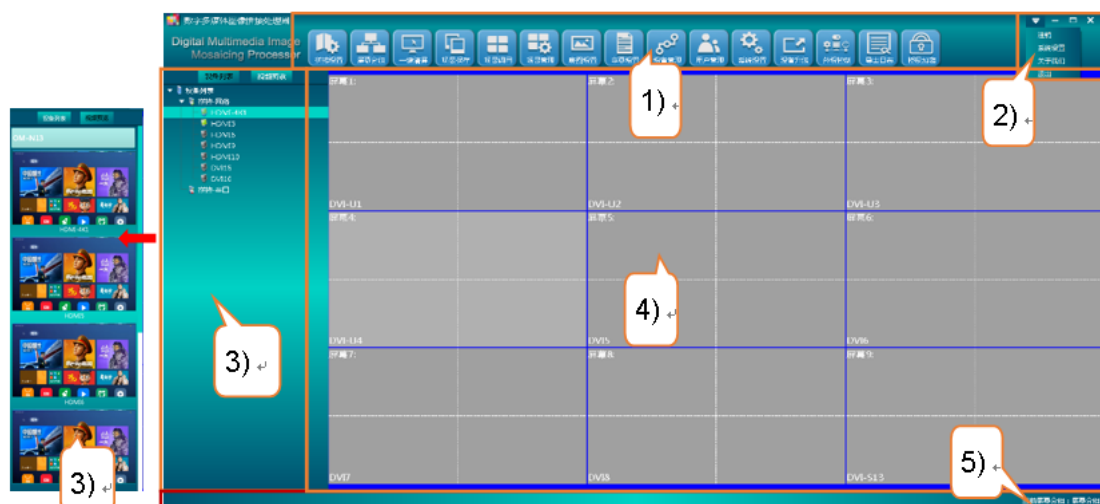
数字多媒体图像拼接处理器

Digital Multimedia Image Mosaicing Processor

1)

2)

3)

4)

5)

3)

屏幕1:

屏幕2:

屏幕3:

DVI-U1

DVI-U2

DVI-U3

屏幕4:

屏幕5:

屏幕6:

DVI-U4

DVI5

DVI6

屏幕7:

屏幕8:

屏幕9:

DVI7

DVI8

DVI-S13

HDMI-I43

HDMI5

HDMI6

HDVI3

HDVI10

DVI15

DVI16

DM-N13

HDMI-I43

HDMI5

HDMI6